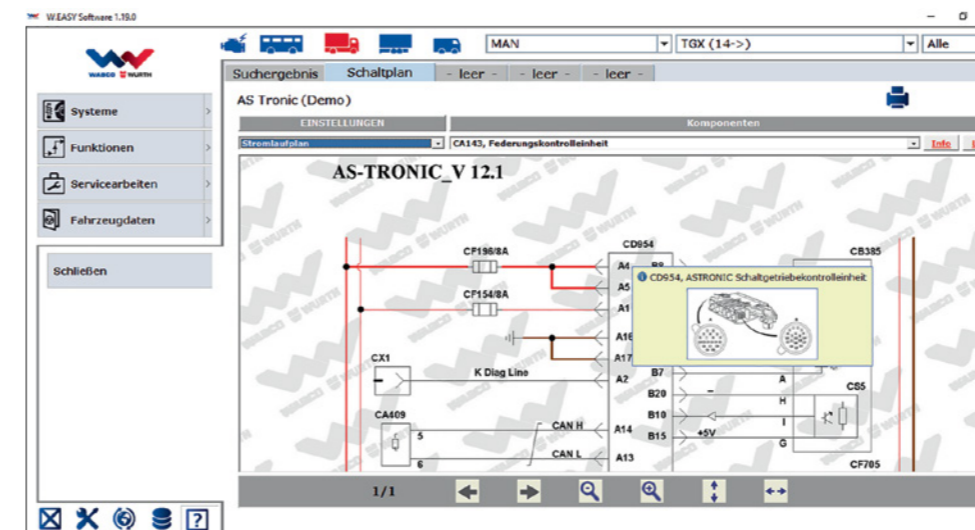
W.EASY Software 1.19.0

WABCO WÜRTH

Systeme

Funktionen

Servicearbeiten

Fahrzeugdaten

Schließen

MAN
TGX (14->)
Alle

Suchergebnis | Schaltplan | - leer - | - leer - | - leer -

AS Tronic (Demo)

EINSTELLUNGEN
Komponenten
Stromlaufplan
CA143, Federungskontrolleinheit
Info

AS-TRONIC_V 12.1

CP198/8A
CP154/8A
CD954
CB385
A4
B8
A5
A1
A16
A17
CX1
K Diag Line
A2
B7
A
B20
CS5
B10
H
CA409
CAN H
A14
B15
+5V
I
G
5
6
CAN L
A13
CF705

CD954, ASTRONIC Schaltgetriebekontrolleinheit

1/1